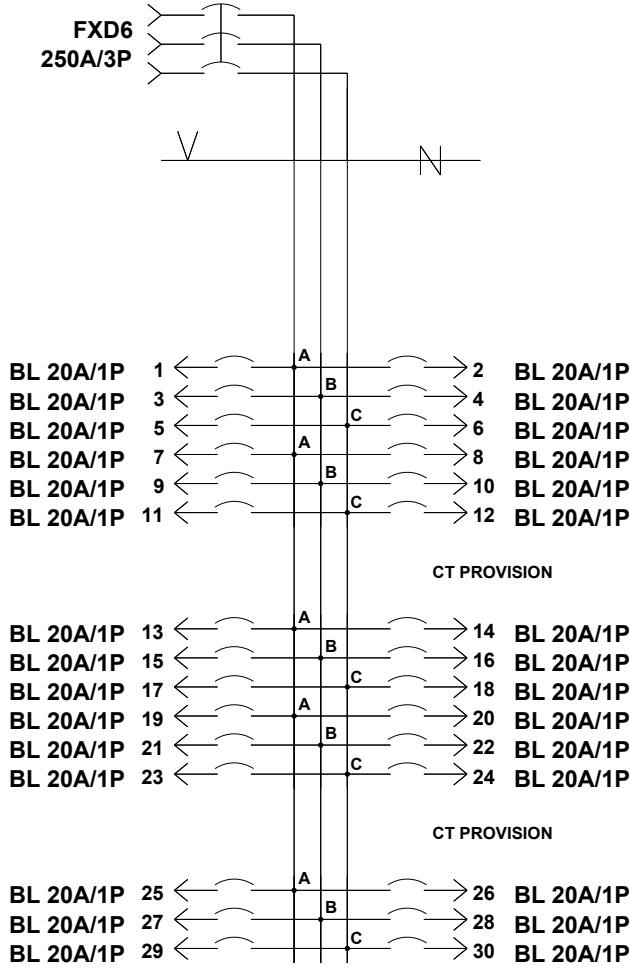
FXD6
250A/3P

V
N

BL 20A/1P 1 A 2 BL 20A/1P
BL 20A/1P 3 B 4 BL 20A/1P
BL 20A/1P 5 C 6 BL 20A/1P
BL 20A/1P 7 A 8 BL 20A/1P
BL 20A/1P 9 B 10 BL 20A/1P
BL 20A/1P 11 C 12 BL 20A/1P

CT PROVISION

BL 20A/1P 13 A 14 BL 20A/1P
BL 20A/1P 15 B 16 BL 20A/1P
BL 20A/1P 17 C 18 BL 20A/1P
BL 20A/1P 19 A 20 BL 20A/1P
BL 20A/1P 21 B 22 BL 20A/1P
BL 20A/1P 23 C 24 BL 20A/1P

CT PROVISION

BL 20A/1P 25 A 26 BL 20A/1P
BL 20A/1P 27 B 28 BL 20A/1P
BL 20A/1P 29 C 30 BL 20A/1P